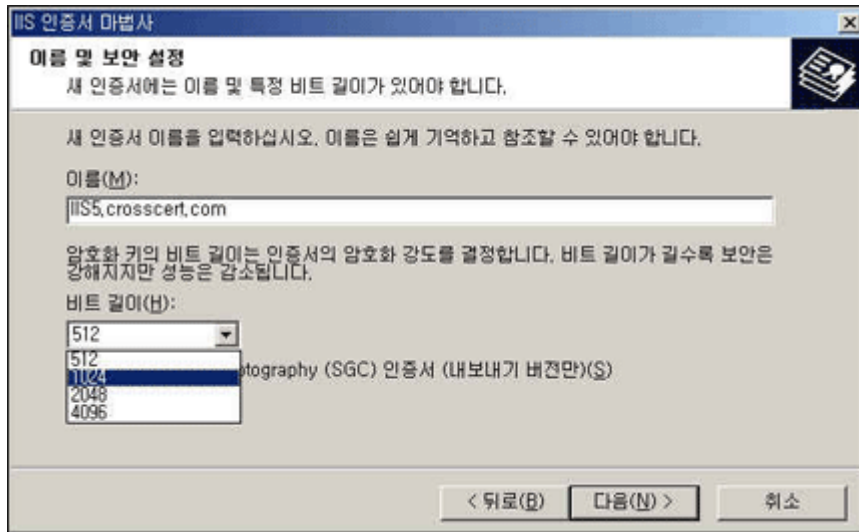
IIS 인증서 마법사

이름 및 보안 설정

새 인증서에는 이름 및 특정 비트 길이가 있어야 합니다.

새 인증서 이름을 입력하십시오. 이름은 쉽게 기억하고 참조할 수 있어야 합니다.

이름(M):

IIS5.crosscert.com

암호화 키의 비트 길이는 인증서의 암호화 강도를 결정합니다. 비트 길이가 길수록 보안은 강해지지만 성능은 감소됩니다.

비트 길이(H):

512

512
1024
2048
4096

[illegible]tography (SGC) 인증서 (내보내기 버전만)(S)

< 뒤로(B)

다음(N) >

취소